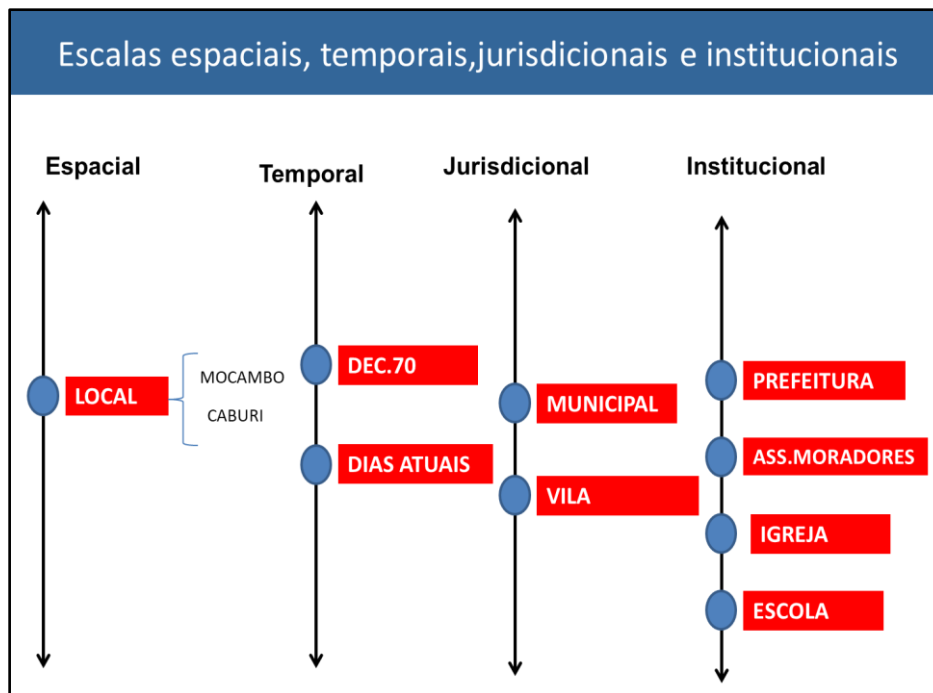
Escalas espaciais, temporais,jurisdicionais e institucionais

Espacial

LOCAL

MOCAMBO
CABURI

Temporal

DEC.70

DIAS ATUAIS

Jurisdicional

MUNICIPAL

VILA

Institucional

PREFEITURA

ASS.MORADORES

IGREJA

ESCOLA